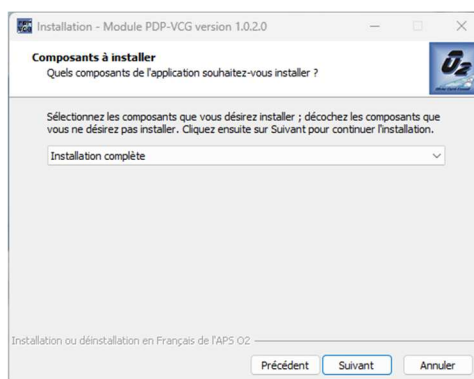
Installation - Module PDP-VCG version 1.0.2.0

Composants à installer
Quels composants de l'application souhaitez-vous installer ?

Sélectionnez les composants que vous désirez installer ; décochez les composants que vous ne désirez pas installer. Cliquez ensuite sur Suivant pour continuer l'installation.

Installation complète

Installation ou déinstallation en Français de l'APS O2

Précédent Suivant Annuler